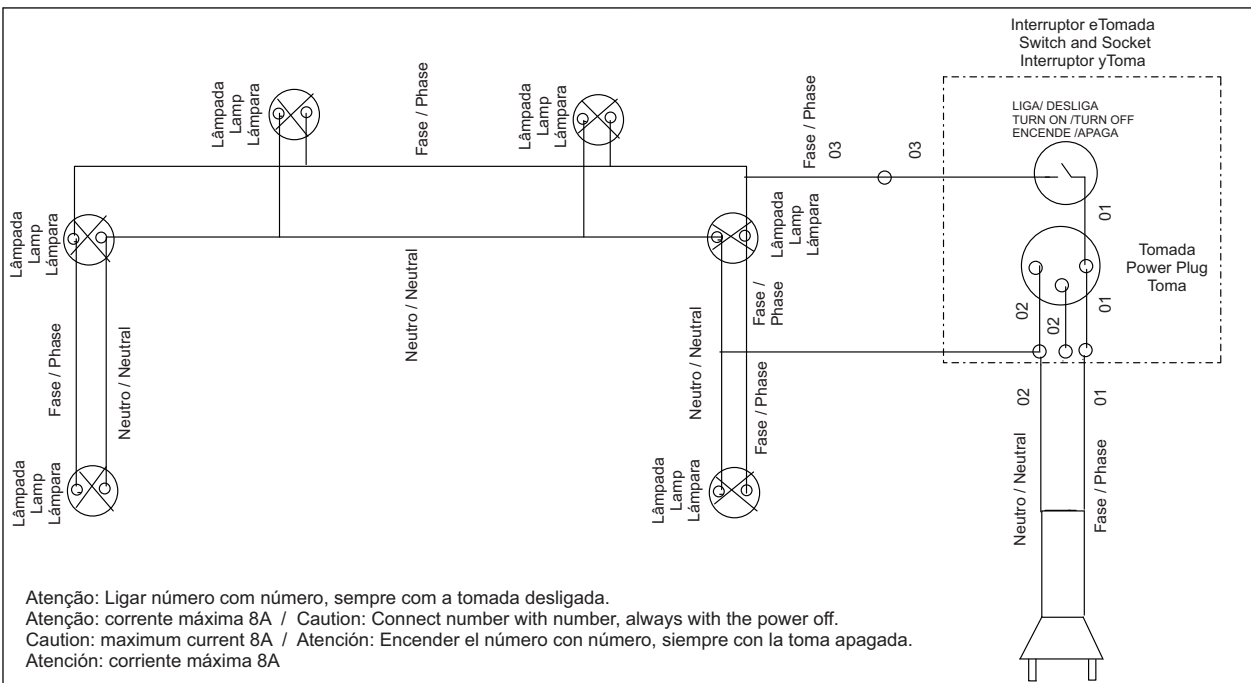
Interruptor eTomada
Switch and Socket
Interruptor yToma

Lâmpada
Lamp
Lámpara

Fase / Phase

Lâmpada
Lamp
Lámpara

Fase / Phase

03

03

LIGA/ DESLIGA
TURN ON /TURN OFF
ENCENDE /APAGA

01

Tomada
Power Plug
Toma

Lâmpada
Lamp
Lámpara

Lâmpada
Lamp
Lámpara

Neutro / Neutral

Fase / Phase

02

02

01

Fase / Phase

Neutro / Neutral

Neutro / Neutral

Fase / Phase

02

01

Lâmpada
Lamp
Lámpara

Lâmpada
Lamp
Lámpara

Neutro / Neutral

Fase / Phase

Atenção: Ligar número com número, sempre com a tomada desligada.
Atenção: corrente máxima 8A / Caution: Connect number with number, always with the power off.
Caution: maximum current 8A / Atención: Encender el número con número, siempre con la toma apagada.
Atención: corriente máxima 8A